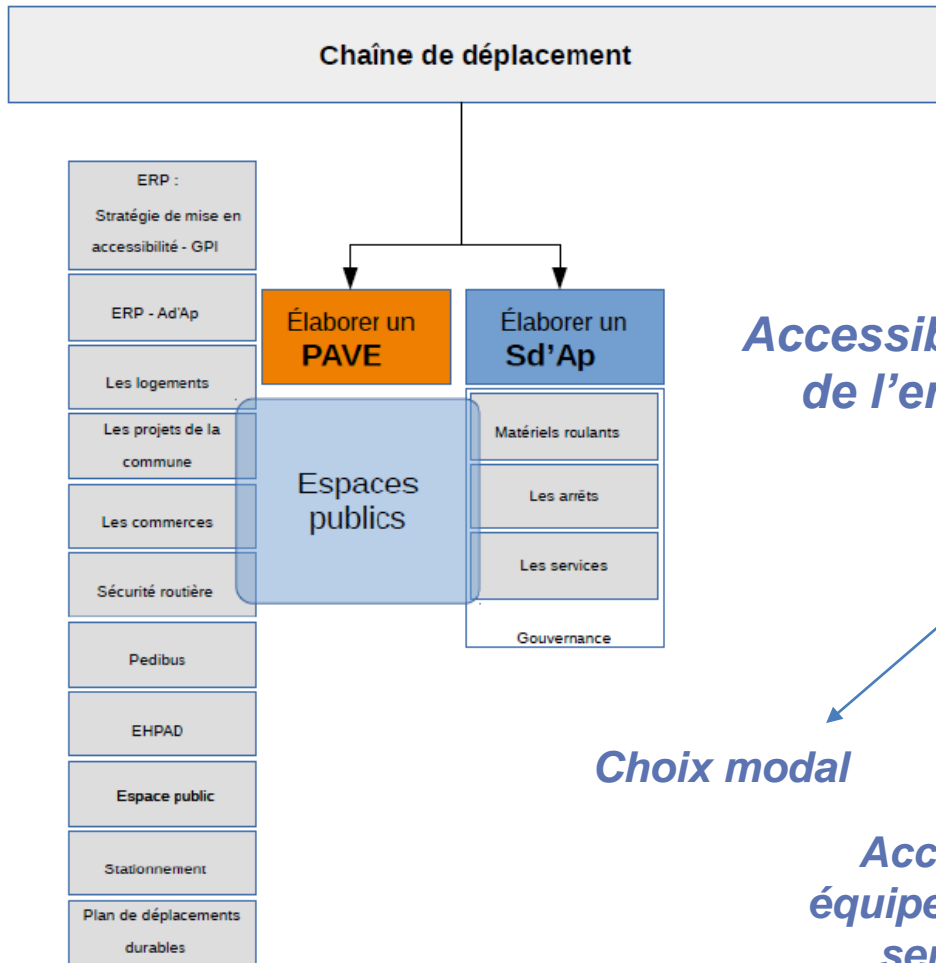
Chaîne de déplacement

ERP : Stratégie de mise en accessibilité - GPI

ERP - Ad'Ap

Les logements

Les projets de la commune

Les commerces

Sécurité routière

Pedibus

EHPAD

Espace public

Stationnement

Plan de déplacements durables

Élaborer un PAVE

Élaborer un Sd'Ap

Espaces publics

Matériels roulants

Les arrêts

Les services

Gouvernance

Accessib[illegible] de l'e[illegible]

Choix modal

Acc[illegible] équipe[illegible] se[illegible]